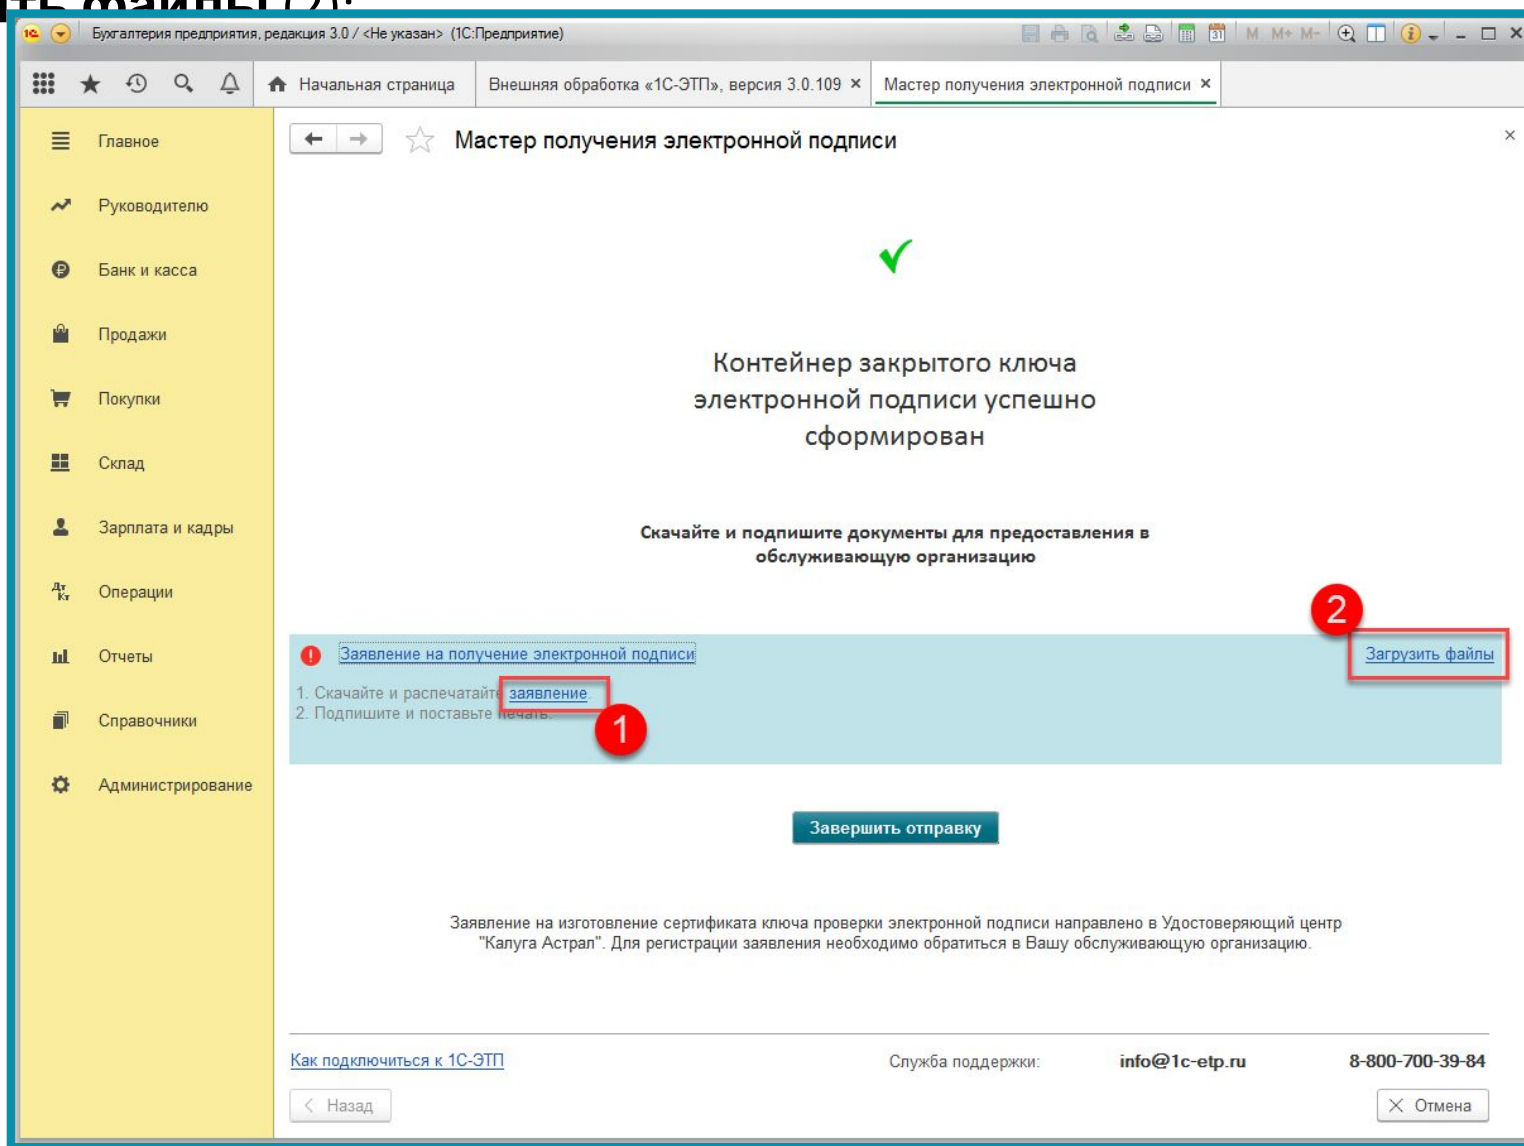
Бухгалтерия предприятия, редакция 3.0 / <Не указан> (1С:Предприятие)

M M+ M-

Начальная страница | Внешняя обработка «1С-ЭТП», версия 3.0.109 × | Мастер получения электронной подписи ×

Главное
Руководителю
Банк и касса
Продажи
Покупки
Склад
Зарплата и кадры
Операции
Отчеты
Справочники
Администрирование

Мастер получения электронной подписи

×

Контейнер закрытого ключа электронной подписи успешно сформирован

Скачайте и подпишите документы для предоставления в обслуживающую организацию

2

Заявление на получение электронной подписи

Загрузить файлы

1. Скачайте и распечатайте заявление.
2. Подпишите и поставьте печать.

1

Завершить отправку

Заявление на изготовление сертификата ключа проверки электронной подписи направлено в Удостоверяющий центр "Калуга Астрал". Для регистрации заявления необходимо обратиться в Вашу обслуживающую организацию.

Как подключиться к 1С-ЭТП

Служба поддержки: info@1c-etp.ru 8-800-700-39-84

Назад

Отмена